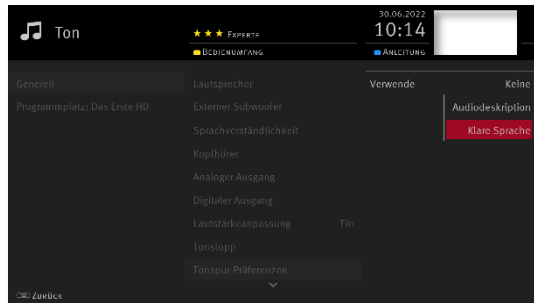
Ton

★ ★ ★ Experte
Bedienumfang

30.06.2022
10:14
Anleitung

Generell
Programmplatz: Das Erste HD

Lautsprecher
Externer Subwoofer
Sprachverständlichkeit
Kopfhörer
Analoger Ausgang
Digitaler Ausgang
Lautstärkeanpassung Ein
Tonstopp
Tonspur Präferenzen

Verwende Keine
Audiodeskription
Klare Sprache

Zurück